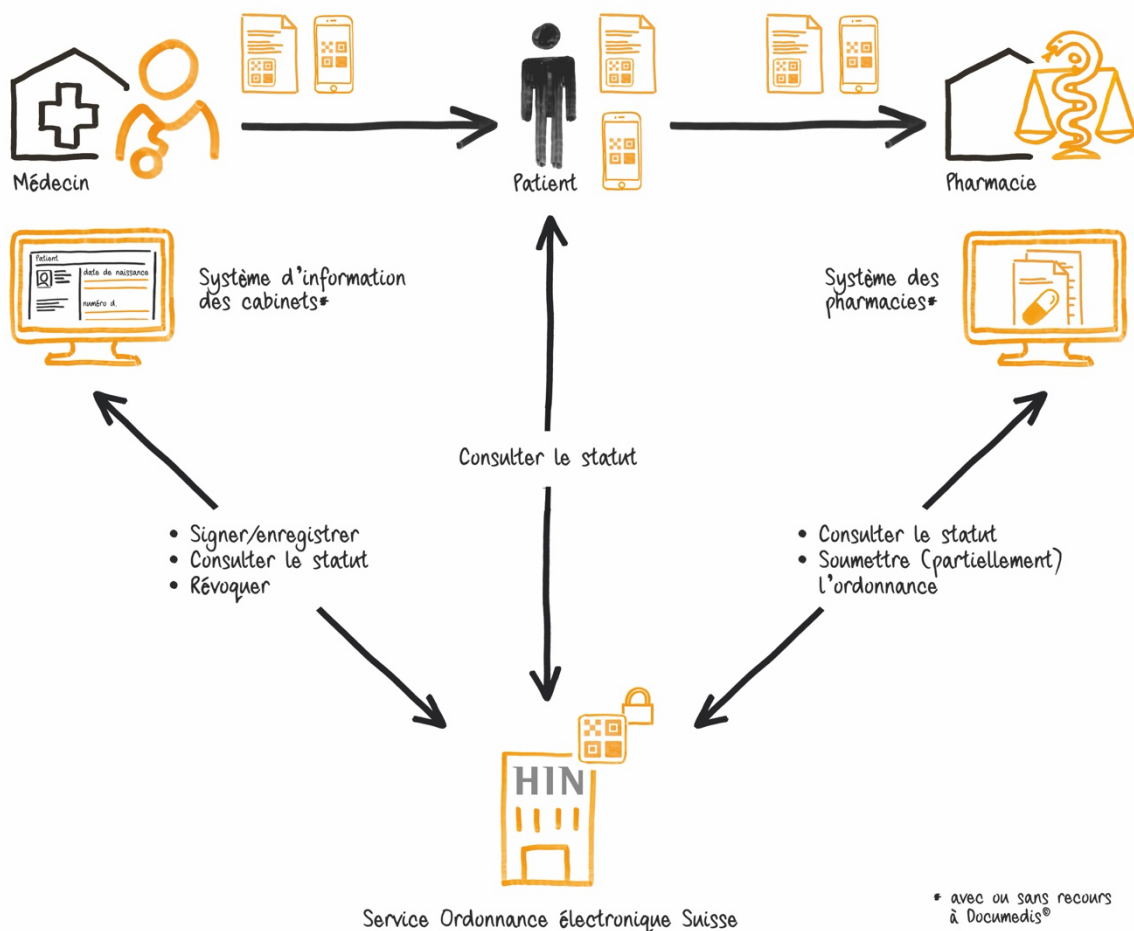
Médecin

Patient

Pharmacie

Patient
date de naissance
numéro d.

Système d'information des cabinets*

Système des pharmacies*

Consulter le statut

• Signer/enregistrer
• Consulter le statut
• Révoquer

• Consulter le statut
• Soumettre (partiellement) l'ordonnance

HIN

Service Ordonnance électronique Suisse

* avec ou sans recours à Documedis®